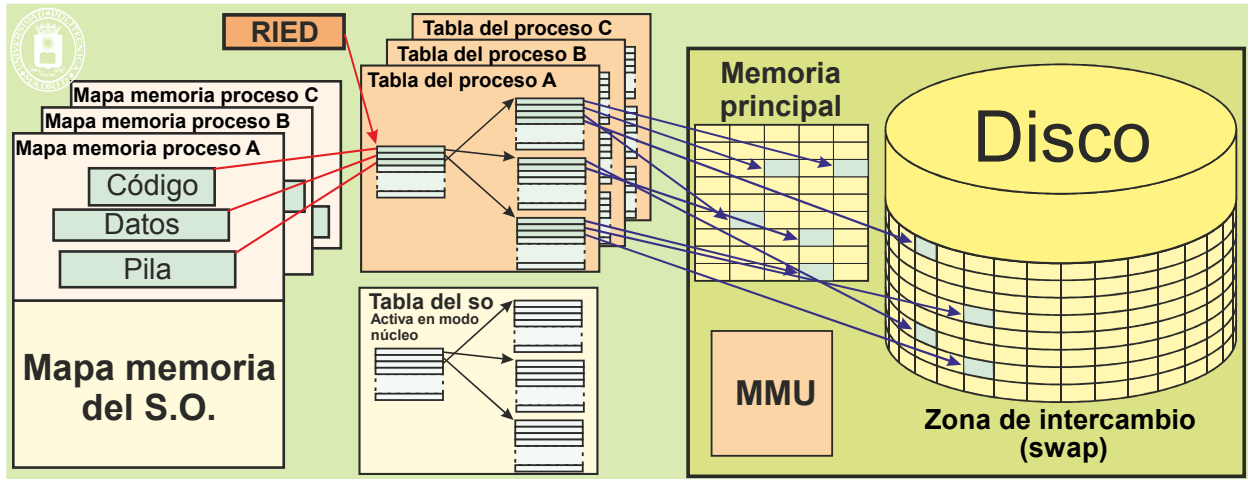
RIED

Tabla del proceso C
Tabla del proceso B
Tabla del proceso A

Mapa memoria proceso C
Mapa memoria proceso B
Mapa memoria proceso A

Código
Datos
Pila

Mapa memoria del S.O.

Tabla del so
Activa en modo núcleo

Memoria principal

Disco

MMU

Zona de intercambio (swap)